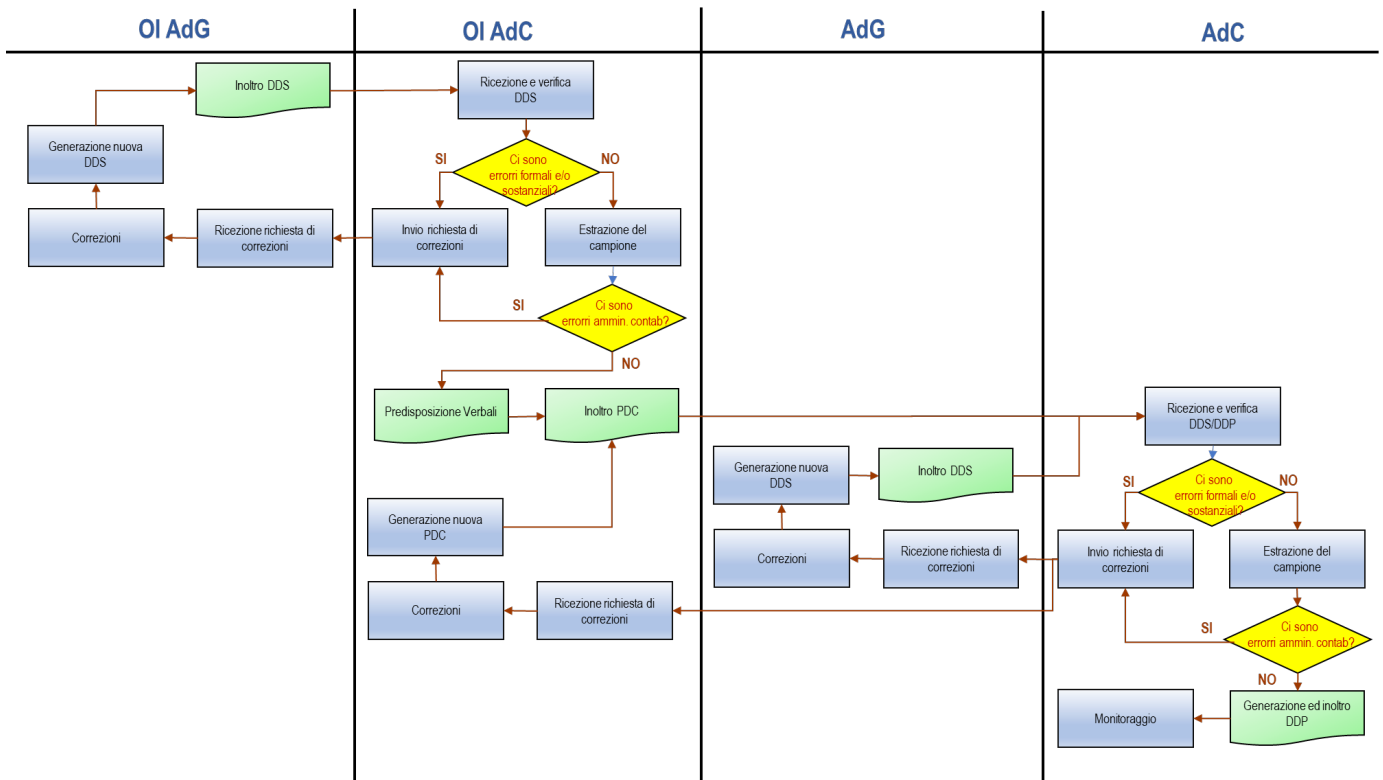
OI AdG

OI AdC

AdG

AdC

Inoltro DDS

Ricezione e verifica DDS

Generazione nuova DDS

SI

Ci sono errori formali e/o sostanziali?

NO

Correzioni

Ricezione richiesta di correzioni

Invio richiesta di correzioni

Estrazione del campione

SI

Ci sono errori ammin. contab?

NO

Predisposizione Verbali

Inoltro PDC

Ricezione e verifica DDS/DDP

Generazione nuova DDS

Inoltro DDS

SI

Ci sono errori formali e/o sostanziali?

NO

Generazione nuova PDC

Correzioni

Ricezione richiesta di correzioni

Invio richiesta di correzioni

Estrazione del campione

Correzioni

Ricezione richiesta di correzioni

SI

Ci sono errori ammin. contab?

NO

Monitoraggio

Generazione ed inoltro DDP